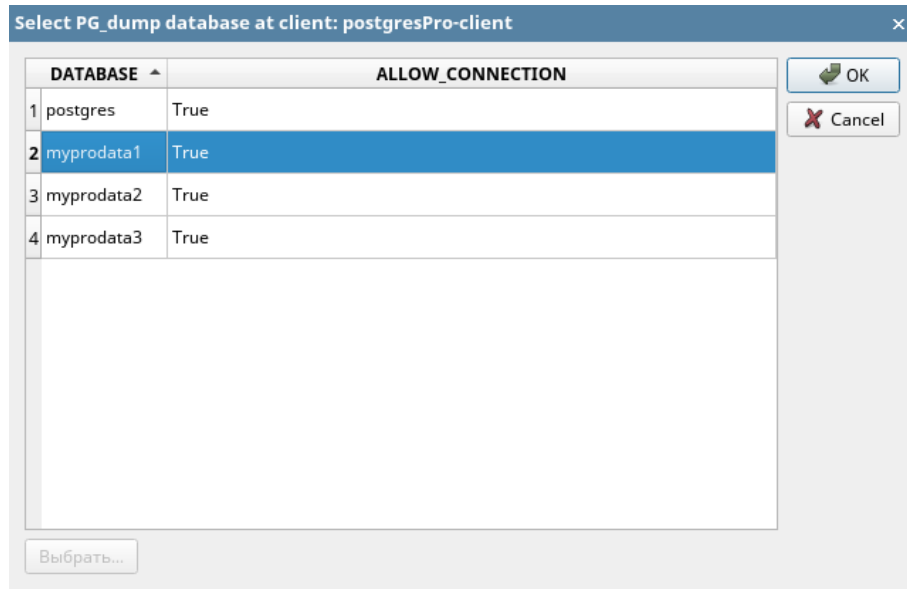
Select PG_dump database at client: postgresPro-client

| | DATABASE | ALLOW_CONNECTION |
|---|---|---|
| 1 | postgres | True |
| 2 | myprodata1 | True |
| 3 | myprodata2 | True |
| 4 | myprodata3 | True |

OK
Cancel

Выбрать...